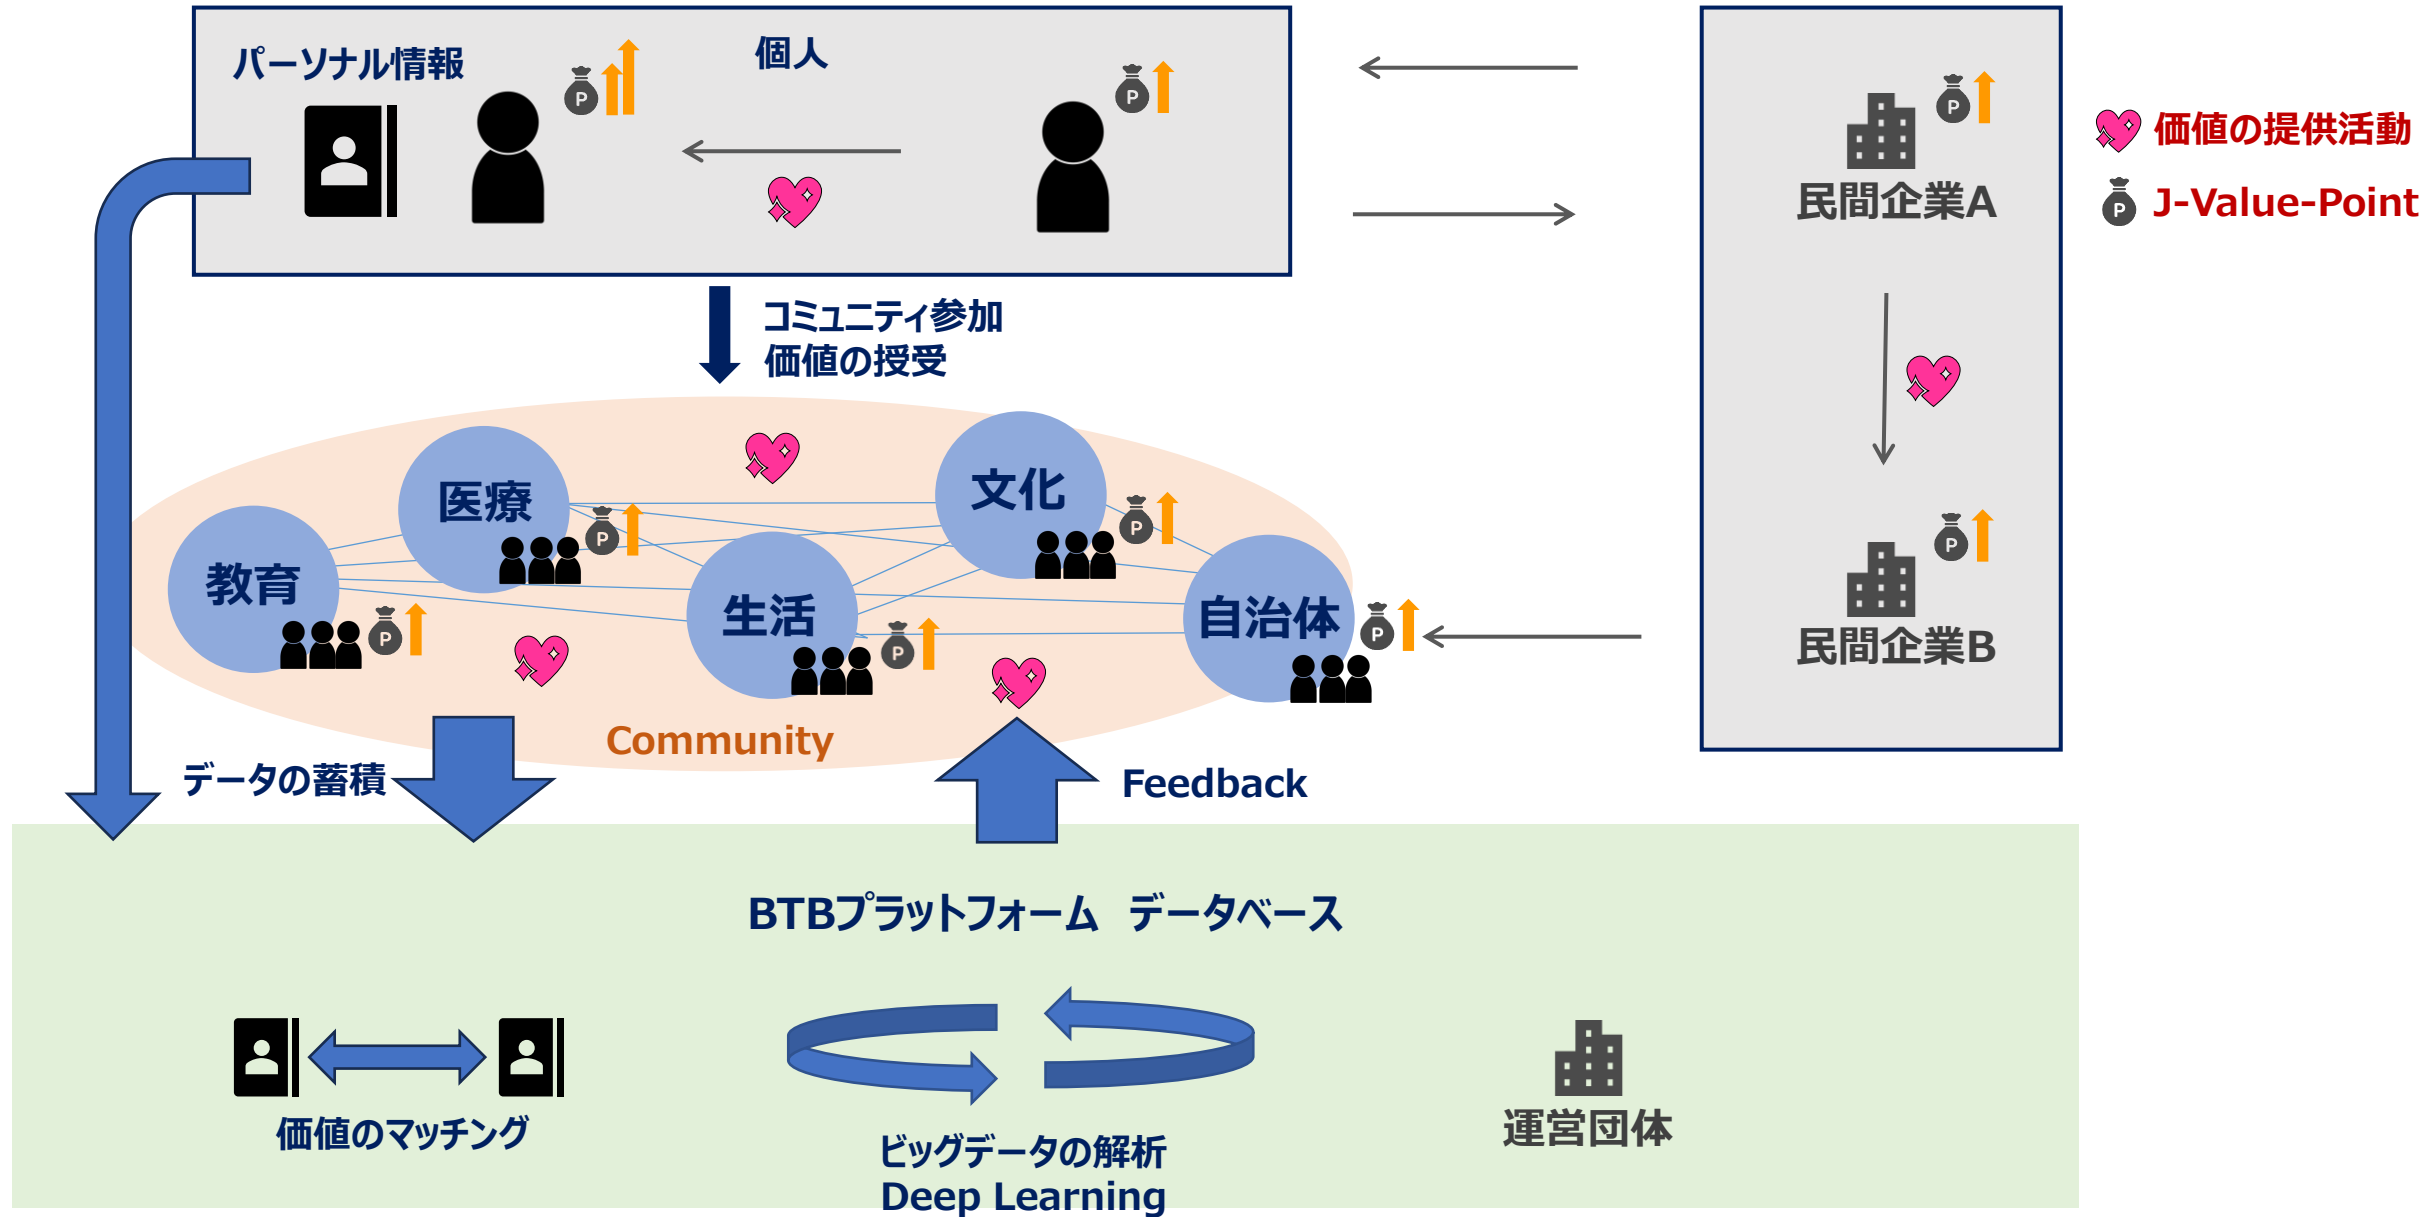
パーソナル情報

個人

P

P

民間企業A

P

価値の提供活動

J-Value-Point

コミュニティ参加
価値の授受

医療

文化

教育

生活

自治体

P

P

P

P

P

民間企業B

P

Community

データの蓄積

Feedback

BTBプラットフォーム　データベース

価値のマッチング

ビッグデータの解析
Deep Learning

運営団体